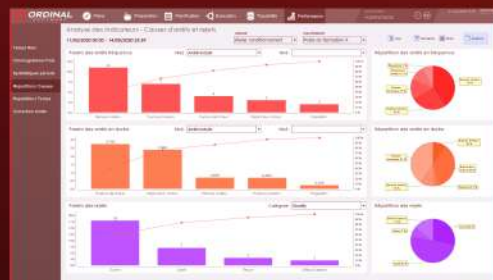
ORDINAL

Analyse des indicateurs - Causes d'arrêts et rebuts

Pareto des arrêts fréquences

Pareto des arrêts en durée

Pareto des rebuts

Répartition des arrêts en fréquence

Répartition des arrêts en durée

Répartition des rebuts

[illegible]